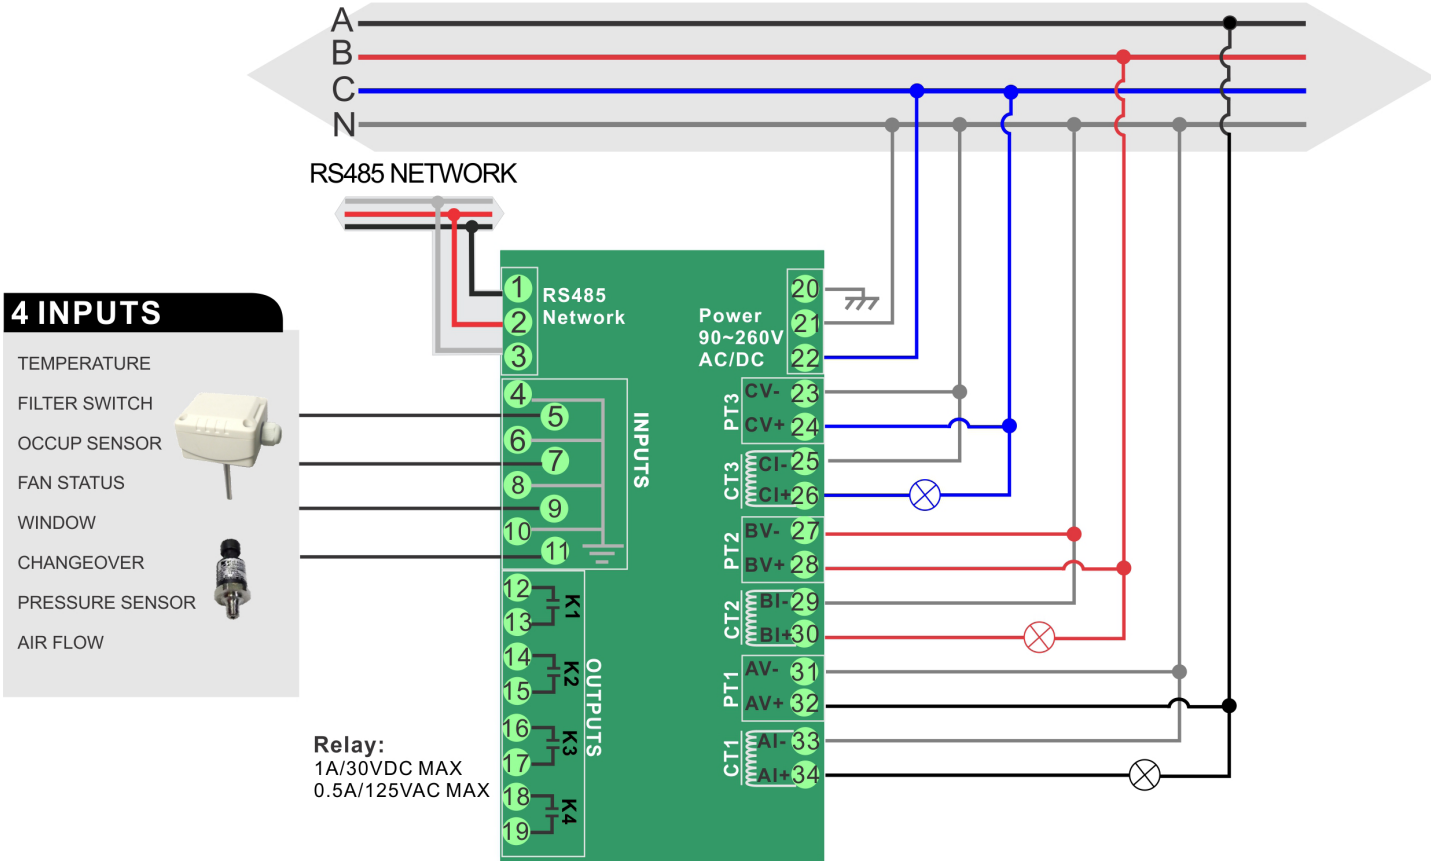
A
B
C
N

RS485 NETWORK

4 INPUTS

TEMPERATURE
FILTER SWITCH
OCCUP SENSOR
FAN STATUS
WINDOW
CHANGEOVER
PRESSURE SENSOR
AIR FLOW

1 2 3 RS485 Network

4 5 6 7 8 9 10 11 INPUTS

12 13 K1
14 15 K2
16 17 K3
18 19 K4
OUTPUTS

Relay:
1A/30VDC MAX
0.5A/125VAC MAX

Power 90~260V AC/DC
20
21
22

PT3 CV- 23
CV+ 24
CT3 CI- 25
CI+ 26
PT2 BV- 27
BV+ 28
CT2 BI- 29
BI+ 30
PT1 AV- 31
AV+ 32
CT1 AI- 33
AI+ 34